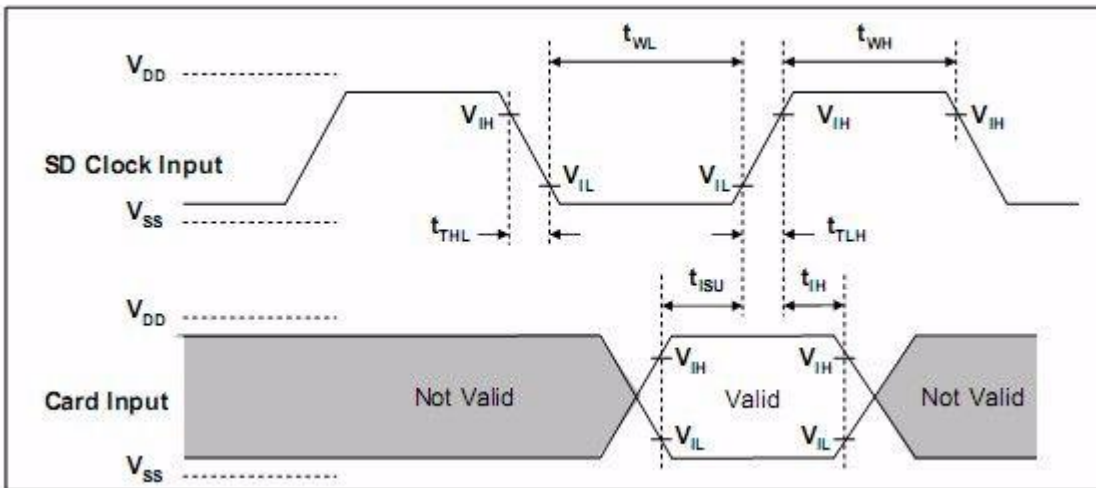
$t_{WL}$

$t_{WH}$

$V_{DD}$

$V_{IH}$

$V_{IH}$

$V_{IH}$

SD Clock Input

$V_{IL}$

$V_{IL}$

$V_{SS}$

$t_{THL}$

$t_{TLH}$

$t_{ISU}$

$t_{IH}$

$V_{DD}$

$V_{IH}$

$V_{IH}$

Card Input

Not Valid

Valid

Not Valid

$V_{IL}$

$V_{IL}$

$V_{SS}$